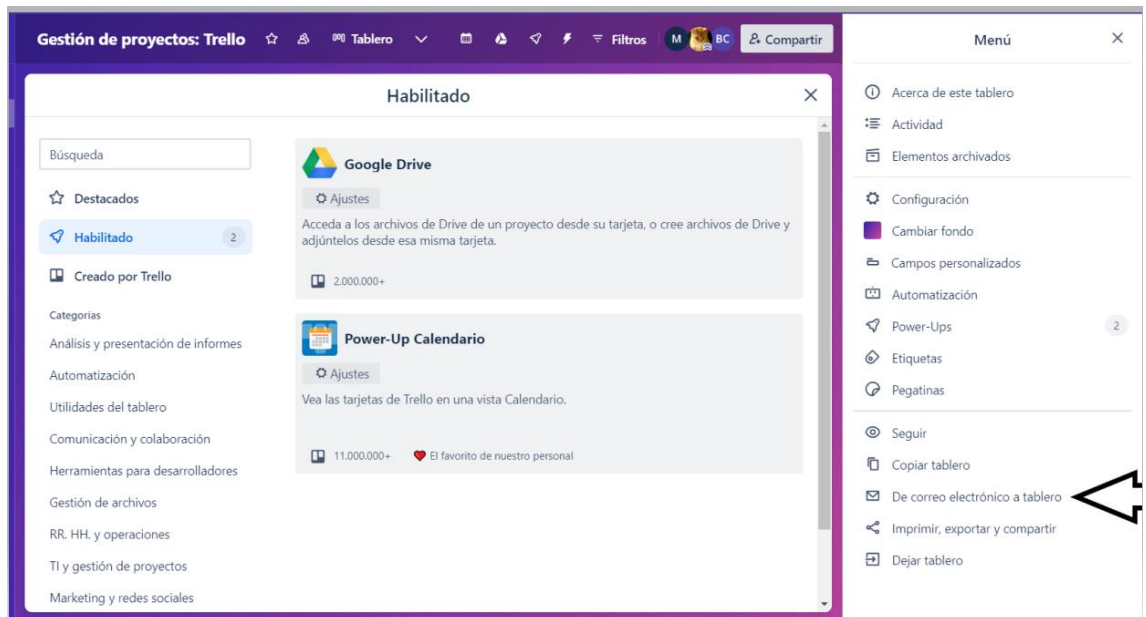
Gestión de proyectos: Trello Tablero Filtros M BC Compartir

Habilitado

Búsqueda

Destacados

Habilitado 2

Creado por Trello

Categorías

Análisis y presentación de informes

Automatización

Utilidades del tablero

Comunicación y colaboración

Herramientas para desarrolladores

Gestión de archivos

RR. HH. y operaciones

TI y gestión de proyectos

Marketing y redes sociales

Google Drive

Ajustes

Acceda a los archivos de Drive de un proyecto desde su tarjeta, o cree archivos de Drive y adjúntelos desde esa misma tarjeta.

2.000.000+

Power-Up Calendario

Ajustes

Vea las tarjetas de Trello en una vista Calendario.

11.000.000+ El favorito de nuestro personal

Menú

Acerca de este tablero

Actividad

Elementos archivados

Configuración

Cambiar fondo

Campos personalizados

Automatización

Power-Ups 2

Etiquetas

Pegatinas

Seguir

Copiar tablero

De correo electrónico a tablero

Imprimir, exportar y compartir

Dejar tablero